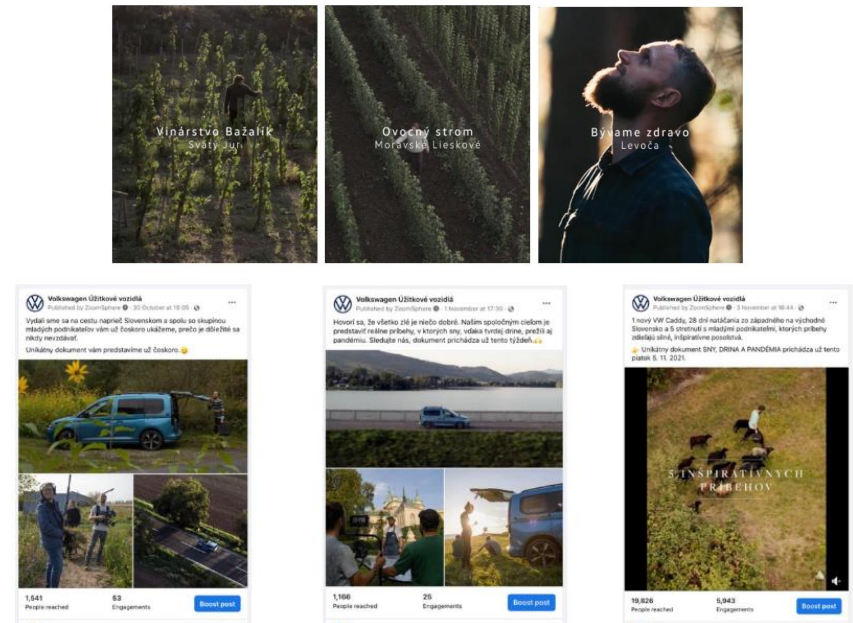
Vinárstvo Bažalík
Svätý Jur

Ovocný strom
Moravské Lieskové

Bývame zdravo
Levoča

Volkswagen Úžitkové vozidlá
Published by ZoomSphere · 30 October at 18:09 ·
Vydali sme sa na cestu naprieč Slovenskom a spolu so skupinou mladých podnikateľov vám už čoskoro ukážeme, prečo je dôležité sa nikdy nevzdávať.
Unikátny dokument vám predstavíme už čoskoro.
1,541 People reached
53 Engagements
Boost post

Volkswagen Úžitkové vozidlá
Published by ZoomSphere · 1 November at 17:30 ·
Hovorí sa, že všetko zlé je niečo dobré. Naším spoločným cieľom je predstaviť reálne príbehy, v ktorých sny, vďaka tvrdej drine, prežili aj pandémiu. Sledujte nás, dokument prichádza už tento týždeň.
1,166 People reached
25 Engagements
Boost post

Volkswagen Úžitkové vozidlá
Published by ZoomSphere · 3 November at 16:44 ·
1 nový VW Caddy, 28 dní natáčania zo západného na východné Slovensko a 5 stretnutí s mladými podnikateľmi, ktorých príbehy zdieľajú silné, inšpiratívne posolstvá.
Unikátny dokument SNY, DRINA A PANDÉMIA prichádza už tento piatok 5. 11. 2021.
5 INŠPIRATÍVNYCH PRÍBEHOV
19,826 People reached
5,943 Engagements
Boost post